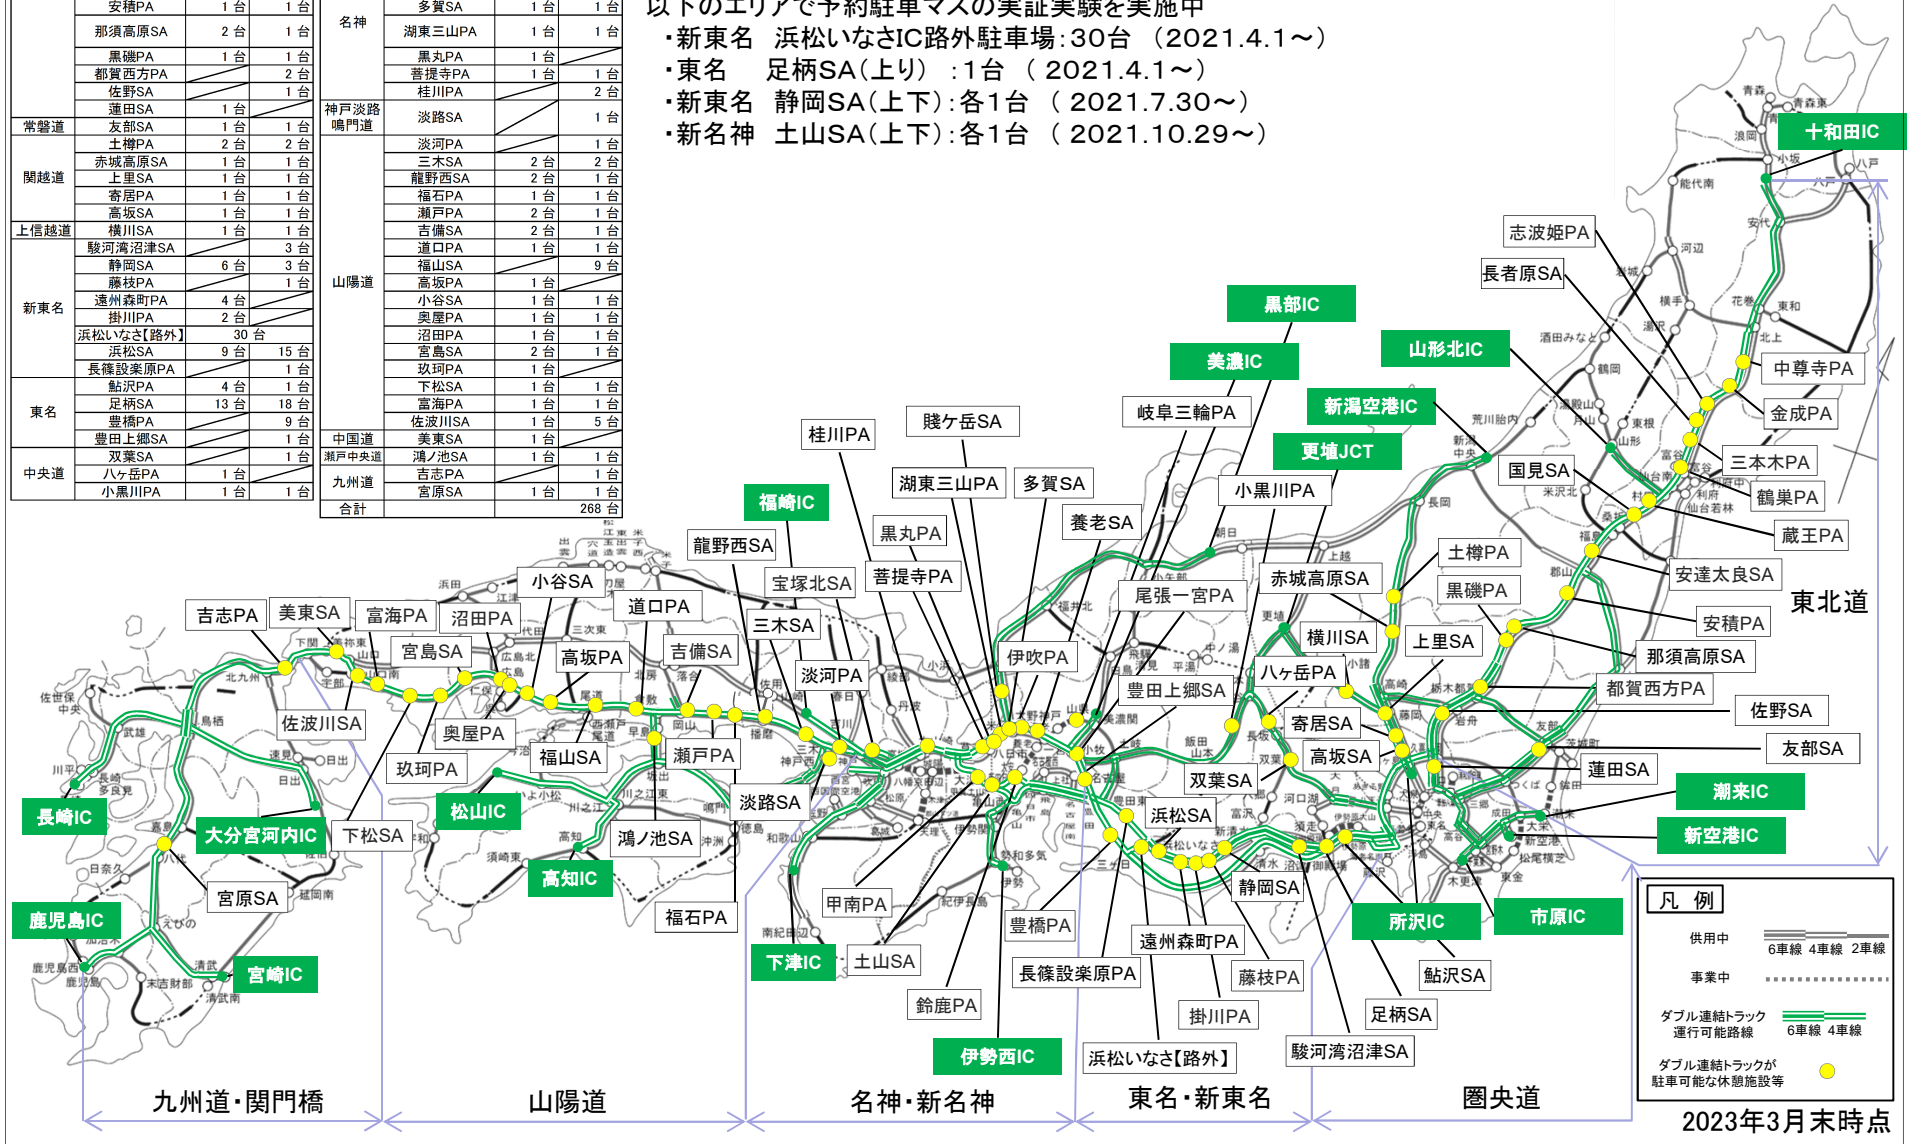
| | 安積PA | 1台 | 1台 |
|---|---|---|---|
| | 那須高原SA | 2台 | 1台 |
| | 黒磯PA | 1台 | 1台 |
| | 都賀西方PA | | 2台 |
| | 佐野SA | | 1台 |
| | 蓮田SA | 1台 | |
| 常磐道 | 友部SA | 1台 | 1台 |
| 関越道 | 土樽PA | 2台 | 2台 |
| | 赤城高原SA | 1台 | 1台 |
| | 上里SA | 1台 | 1台 |
| | 寄居PA | 1台 | 1台 |
| | 高坂SA | 1台 | 1台 |
| 上信越道 | 横川SA | 1台 | 1台 |
| 新東名 | 駿河湾沼津SA | | 3台 |
| | 静岡SA | 6台 | 3台 |
| | 藤枝PA | | 1台 |
| | 遠州森町PA | 4台 | |
| | 掛川PA | 2台 | |
| | 浜松いなさ【路外】 | 30台 | |
| | 浜松SA | 9台 | 15台 |
| | 長篠設楽原PA | | 1台 |
| 東名 | 鮎沢PA | 4台 | 1台 |
| | 足柄SA | 13台 | 18台 |
| | 豊橋PA | | 9台 |
| | 豊田上郷SA | | 1台 |
| 中央道 | 双葉SA | | 1台 |
| | 八ヶ岳PA | 1台 | |
| | 小黒川PA | 1台 | 1台 |

| 名神 | 多賀SA | 1台 | 1台 |
|---|---|---|---|
| | 湖東三山PA | 1台 | 1台 |
| | 黒丸PA | 1台 | |
| | 菩提寺PA | 1台 | 1台 |
| | 桂川PA | | 2台 |
| 神戸淡路鳴門道 | 淡路SA | | 1台 |
| 山陽道 | 淡河PA | | 1台 |
| | 三木SA | 2台 | 2台 |
| | 龍野西SA | 2台 | 1台 |
| | 福石PA | 1台 | 1台 |
| | 瀬戸PA | 2台 | 1台 |
| | 吉備SA | 2台 | 1台 |
| | 道口PA | 1台 | 1台 |
| | 福山SA | | 9台 |
| | 高坂PA | 1台 | |
| | 小谷SA | 1台 | 1台 |
| | 奥屋PA | 1台 | 1台 |
| | 沼田PA | 1台 | 1台 |
| | 宮島SA | 2台 | 1台 |
| | 玖珂PA | 1台 | |
| | 下松SA | 1台 | 1台 |
| | 富海PA | 1台 | 1台 |
| | 佐波川SA | 1台 | 5台 |
| 中国道 | 美東SA | 1台 | |
| 瀬戸中央道 | 鴻ノ池SA | 1台 | 1台 |
| 九州道 | 吉志PA | | 1台 |
| | 宮原SA | 1台 | 1台 |
| 合計 | | | 268台 |

以下のエリアで予約駐車マスの実証実験を実施中
・新東名 浜松いなさIC路外駐車場:30台 (2021.4.1～)
・東名 足柄SA(上り) :1台 (2021.4.1～)
・新東名 静岡SA(上下):各1台 (2021.7.30～)
・新名神 土山SA(上下):各1台 (2021.10.29～)

十和田IC 志波姫PA 長者原SA 中尊寺PA 金成PA 三本木PA 鶴巣PA 蔵王PA 国見SA 安達太良SA 安積PA 那須高原SA 都賀西方PA 佐野SA 友部SA 蓮田SA 潮来IC 新空港IC 市原IC 鮎沢SA 足柄SA 駿河湾沼津SA 所沢IC 東北道 黒部IC 美濃IC 山形北IC 新潟空港IC 更埴JCT 岐阜三輪PA 小黒川PA 土樽PA 黒磯PA 赤城高原SA 尾張一宮PA 上里SA 横川SA 八ヶ岳PA 豊田上郷SA 寄居PA 高坂SA 双葉SA 浜松SA 静岡SA 遠州森町PA 藤枝PA 掛川PA 浜松いなさ【路外】 長篠設楽原PA 豊橋PA 伊勢西IC 鈴鹿PA 土山SA 下津IC 甲南PA 桂川PA 賤ケ岳SA 湖東三山PA 多賀SA 黒丸PA 養老SA 菩提寺PA 伊吹PA 福崎IC 龍野西SA 宝塚北SA 三木SA 淡河PA 淡路SA 鴻ノ池SA 福石PA 瀬戸PA 吉備SA 道口PA 高坂PA 福山SA 小谷SA 沼田PA 奥屋PA 宮島SA 富海PA 美東SA 吉志PA 佐波川SA 玖珂PA 下松SA 松山IC 高知IC 長崎IC 大分宮河内IC 宮原SA 鹿児島IC 宮崎IC

九州道・関門橋 山陽道 名神・新名神 東名・新東名 圏央道

凡 例
供用中 6車線 4車線 2車線
事業中
ダブル連結トラック運行可能路線 6車線 4車線
ダブル連結トラックが駐車可能な休憩施設等

2023年3月末時点